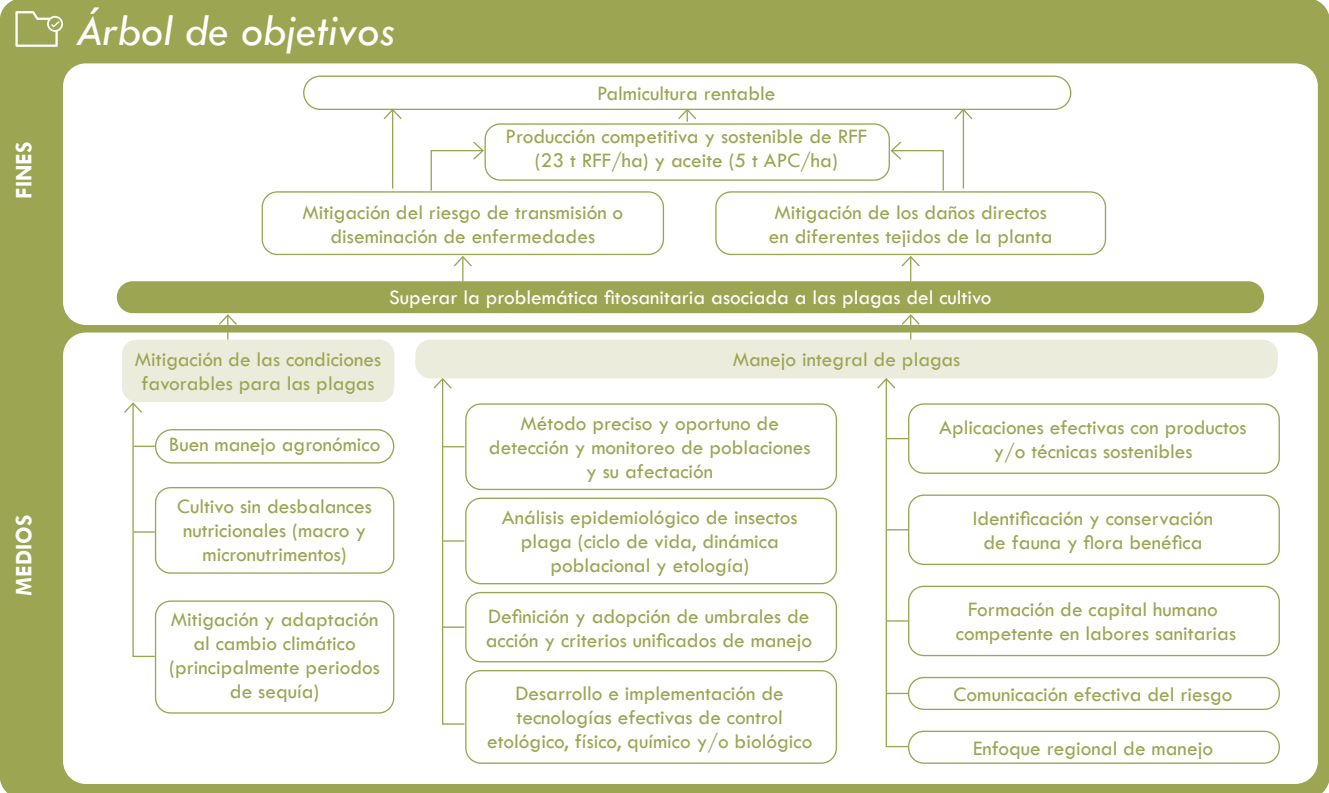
Árbol de objetivos

FINES

Palmicultura rentable

Producción competitiva y sostenible de RFF (23 t RFF/ha) y aceite (5 t APC/ha)

Mitigación del riesgo de transmisión o diseminación de enfermedades

Mitigación de los daños directos en diferentes tejidos de la planta

Superar la problemática fitosanitaria asociada a las plagas del cultivo

MEDIOS

Mitigación de las condiciones favorables para las plagas

Buen manejo agronómico

Cultivo sin desbalances nutricionales (macro y micronutrimentos)

Mitigación y adaptación al cambio climático (principalmente periodos de sequía)

Manejo integral de plagas

Método preciso y oportuno de detección y monitoreo de poblaciones y su afectación

Análisis epidemiológico de insectos plaga (ciclo de vida, dinámica poblacional y etología)

Definición y adopción de umbrales de acción y criterios unificados de manejo

Desarrollo e implementación de tecnologías efectivas de control etológico, físico, químico y/o biológico

Aplicaciones efectivas con productos y/o técnicas sostenibles

Identificación y conservación de fauna y flora benéfica

Formación de capital humano competente en labores sanitarias

Comunicación efectiva del riesgo

Enfoque regional de manejo